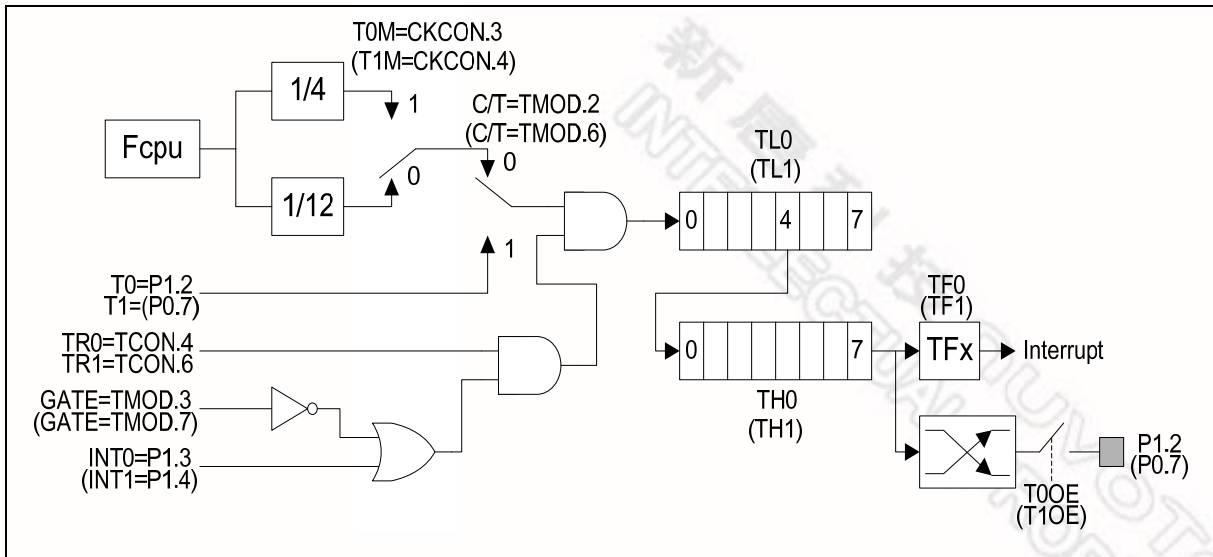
T0M=CKCON.3
(T1M=CKCON.4)

1/4

1

Fcpu

C/T=TMOD.2
(C/T=TMOD.6)

0

0

1/12

TL0
(TL1)

| 0 |  |  | 4 |  |  | 7 |
|---|---|---|---|---|---|---|

1

T0=P1.2
T1=(P0.7)

TF0
(TF1)

TR0=TCON.4
TR1=TCON.6

| 0 |  |  |  |  |  | 7 |
|---|---|---|---|---|---|---|

TFx

Interrupt

GATE=TMOD.3
(GATE=TMOD.7)

TH0
(TH1)

INT0=P1.3
(INT1=P1.4)

P1.2
(P0.7)

T0OE
(T1OE)

新唐科技
NUVOTON